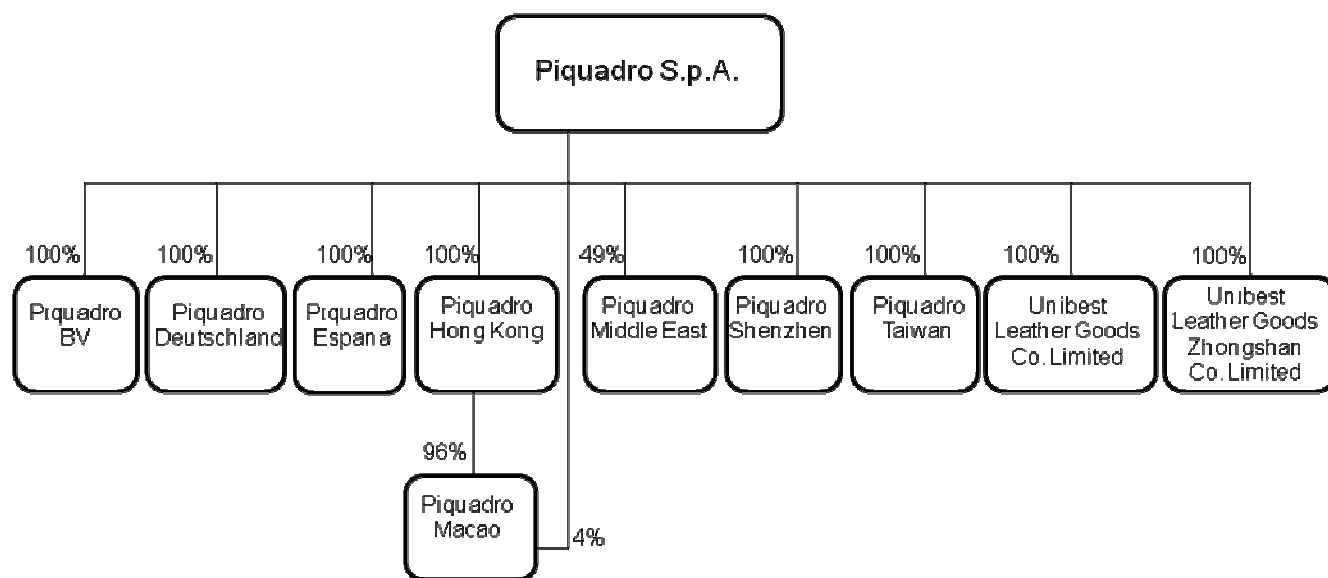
Piquadro S.p.A.

100%
Piquadro BV

100%
Piquadro Deutschland

100%
Piquadro Espana

100%
Piquadro Hong Kong

49%
Piquadro Middle East

100%
Piquadro Shenzhen

100%
Piquadro Taiwan

100%
Unibest Leather Goods Co. Limited

100%
Unibest Leather Goods Zhongshan Co. Limited

96%
Piquadro Macao

4%